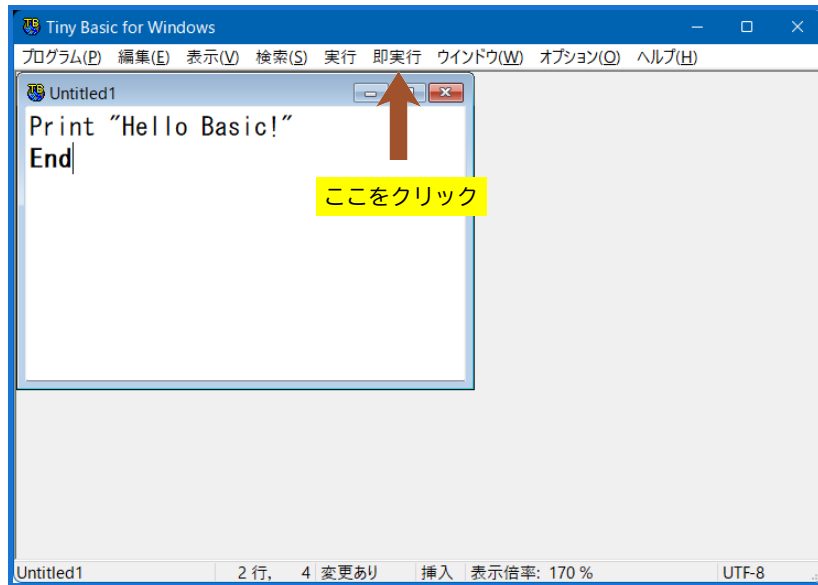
Tiny Basic for Windows

プログラム(P) 編集(E) 表示(V) 検索(S) 実行 即実行 ウインドウ(W) オプション(O) ヘルプ(H)

Untitled1

Print "Hello Basic!"
End

ここをクリック

Untitled1 2 行, 4 変更あり 挿入 表示倍率: 170 % UTF-8